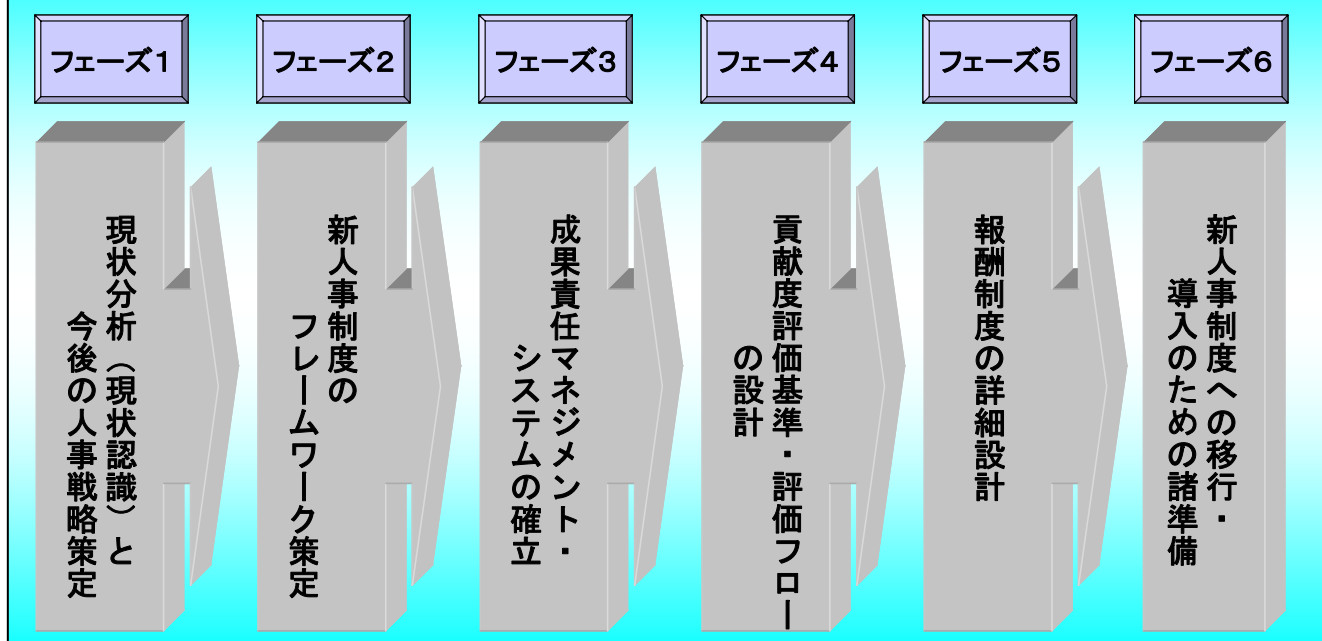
フェーズ1

現状分析（現状認識）と今後の人事戦略策定

フェーズ2

新人事制度のフレームワーク策定

フェーズ3

成果責任マネジメント・システムの確立

フェーズ4

貢献度評価基準・評価フローの設計

フェーズ5

報酬制度の詳細設計

フェーズ6

新人事制度への移行・導入のための諸準備